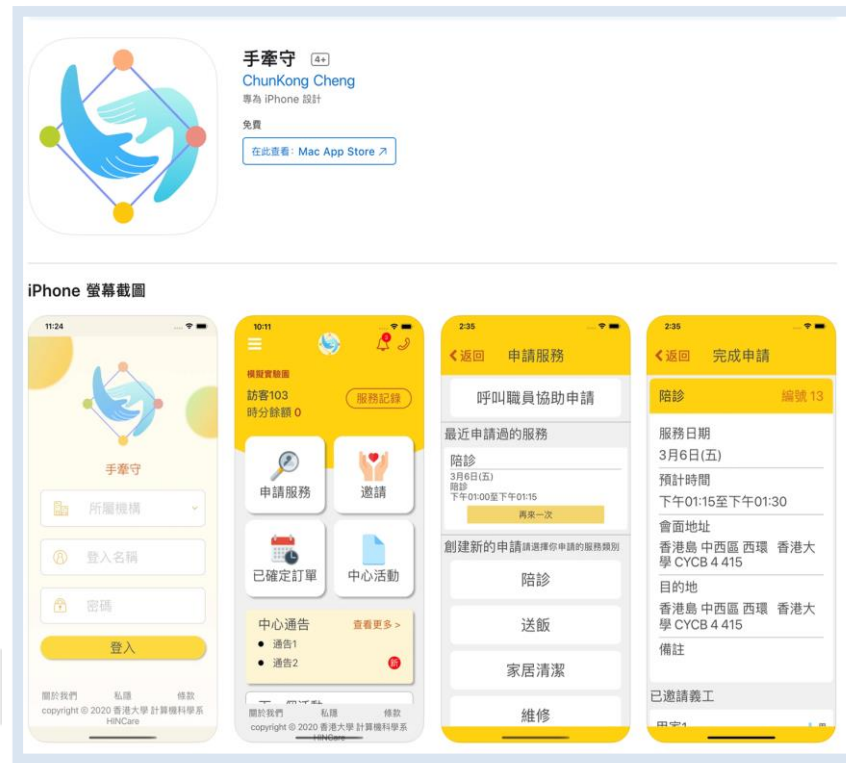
手牽守 4+
ChunKong Cheng
專為 iPhone 設計

免費

在此查看：Mac App Store ↗

iPhone 螢幕截圖

11:24

手牽守

所屬機構

登入名稱

密碼

登入

關於我們 私隱 條款
copyright © 2020 香港大學 計算機科學系
HINCare

10:11

模擬實驗團
訪客103
時分餘額 0
服務記錄

申請服務
邀請
已確定訂單
中心活動

中心通告 查看更多 >
● 通告1
● 通告2

關於我們 私隱 條款
copyright © 2020 香港大學 計算機科學系
HINCare

2:35

< 返回 申請服務

呼叫職員協助申請

最近申請過的服務
陪診
3月6日(五)
陪診
下午01:00至下午01:15
再來一次

創建新的申請 請選擇你申請的服務類別
陪診
送飯
家居清潔
維修

2:35

< 返回 完成申請

陪診 編號 13

服務日期
3月6日(五)
預計時間
下午01:15至下午01:30
會面地址
香港島 中西區 西環 香港大學 CYCB 4 415
目的地
香港島 中西區 西環 香港大學 CYCB 4 415
備註

已邀請義工
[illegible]